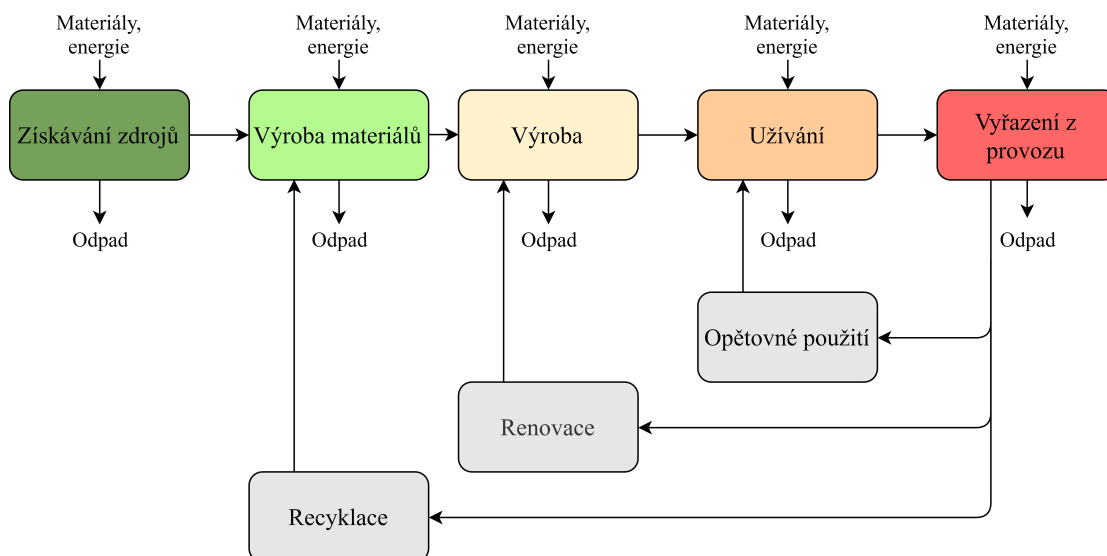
Materiály, energie

Materiály, energie

Materiály, energie

Materiály, energie

Materiály, energie

Získávání zdrojů

Výroba materiálů

Výroba

Užívání

Vyřazení z provozu

Odpad

Odpad

Odpad

Odpad

Odpad

Opětovné použití

Renovace

Recyklace